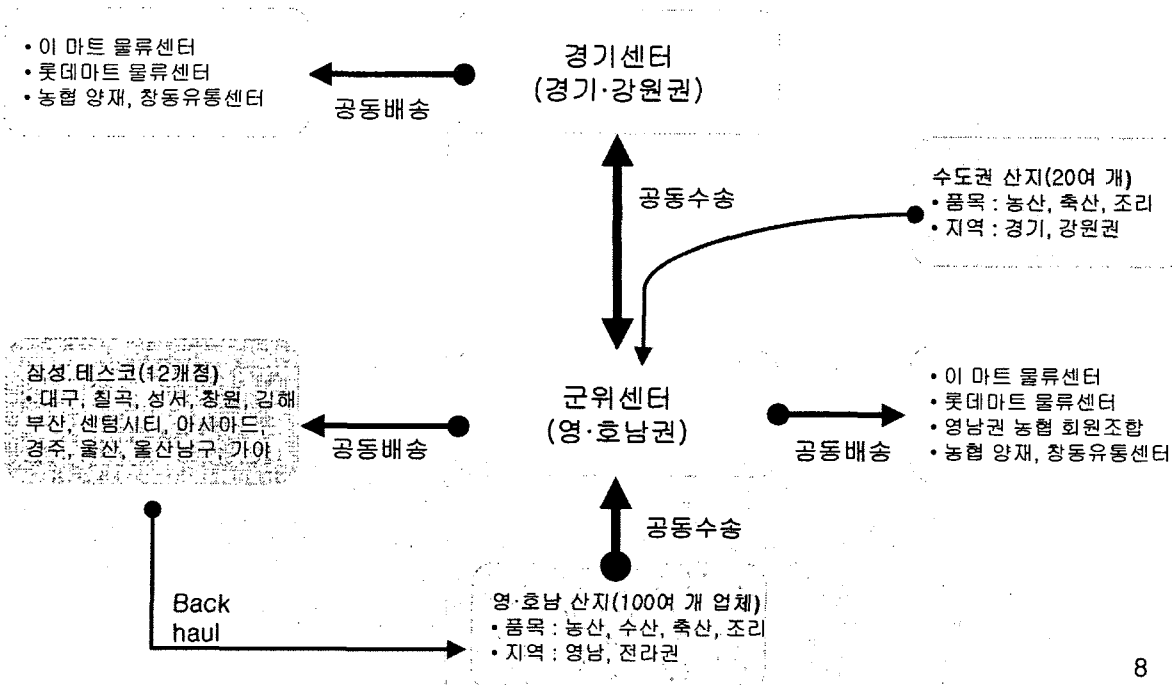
• 이 마트 물류센터
• 롯데마트 물류센터
• 농협 양재, 창동유통센터

공동배송

경기센터
(경기·강원권)

공동수송

수도권 산지(20여 개)
• 품목 : 농산, 축산, 조리
• 지역 : 경기, 강원권

삼성 테스코(12개점)
• 대구, 칠곡, 성서, 창원, 김해
부산, 센텀시티, 아시아드,
경주, 울산, 울산남구, 가야

공동배송

군위센터
(영·호남권)

• 이 마트 물류센터
• 롯데마트 물류센터
• 영남권 농협 회원조합
• 농협 양재, 창동유통센터

공동배송

공동수송

Back
haul

영·호남 산지(100여 개 업체)
• 품목 : 농산, 수산, 축산, 조리
• 지역 : 영남, 전라권

8